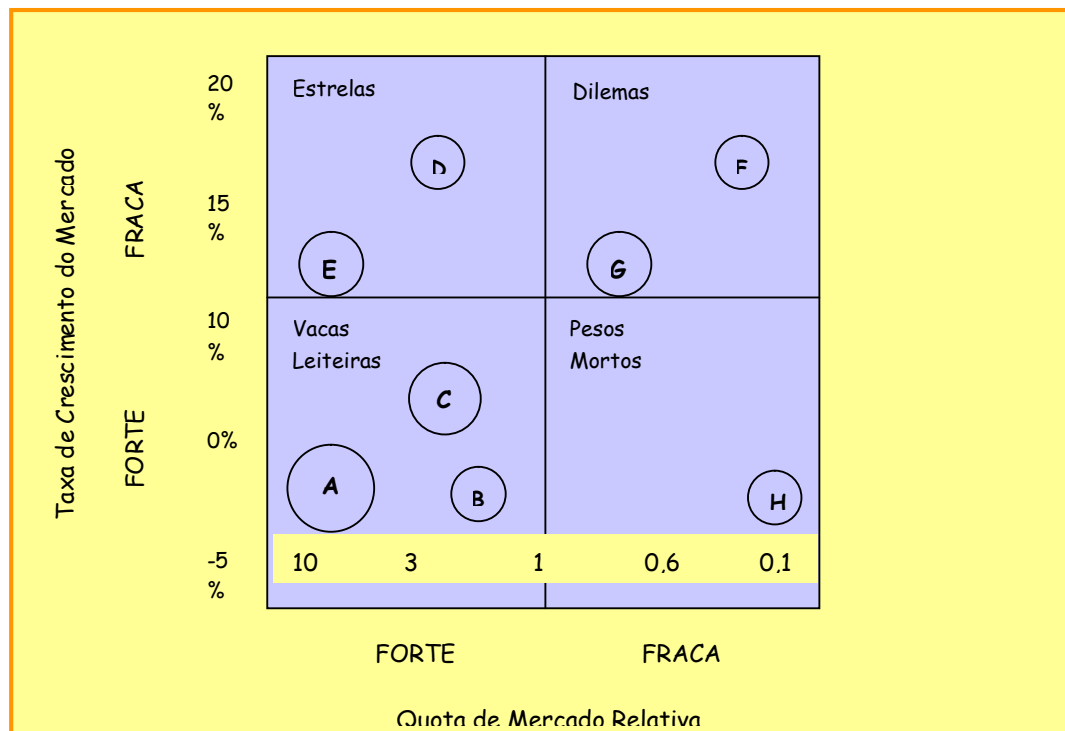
Taxa de Crescimento do Mercado

FRACA

FORTE

20 %

15 %

10 %

0%

-5 %

Estrelas

Dilemas

D

F

E

G

Vacas Leiteiras

Pesos Mortos

C

A

B

H

10

3

1

0,6

0,1

FORTE

FRACA

Quota de Mercado Relativa